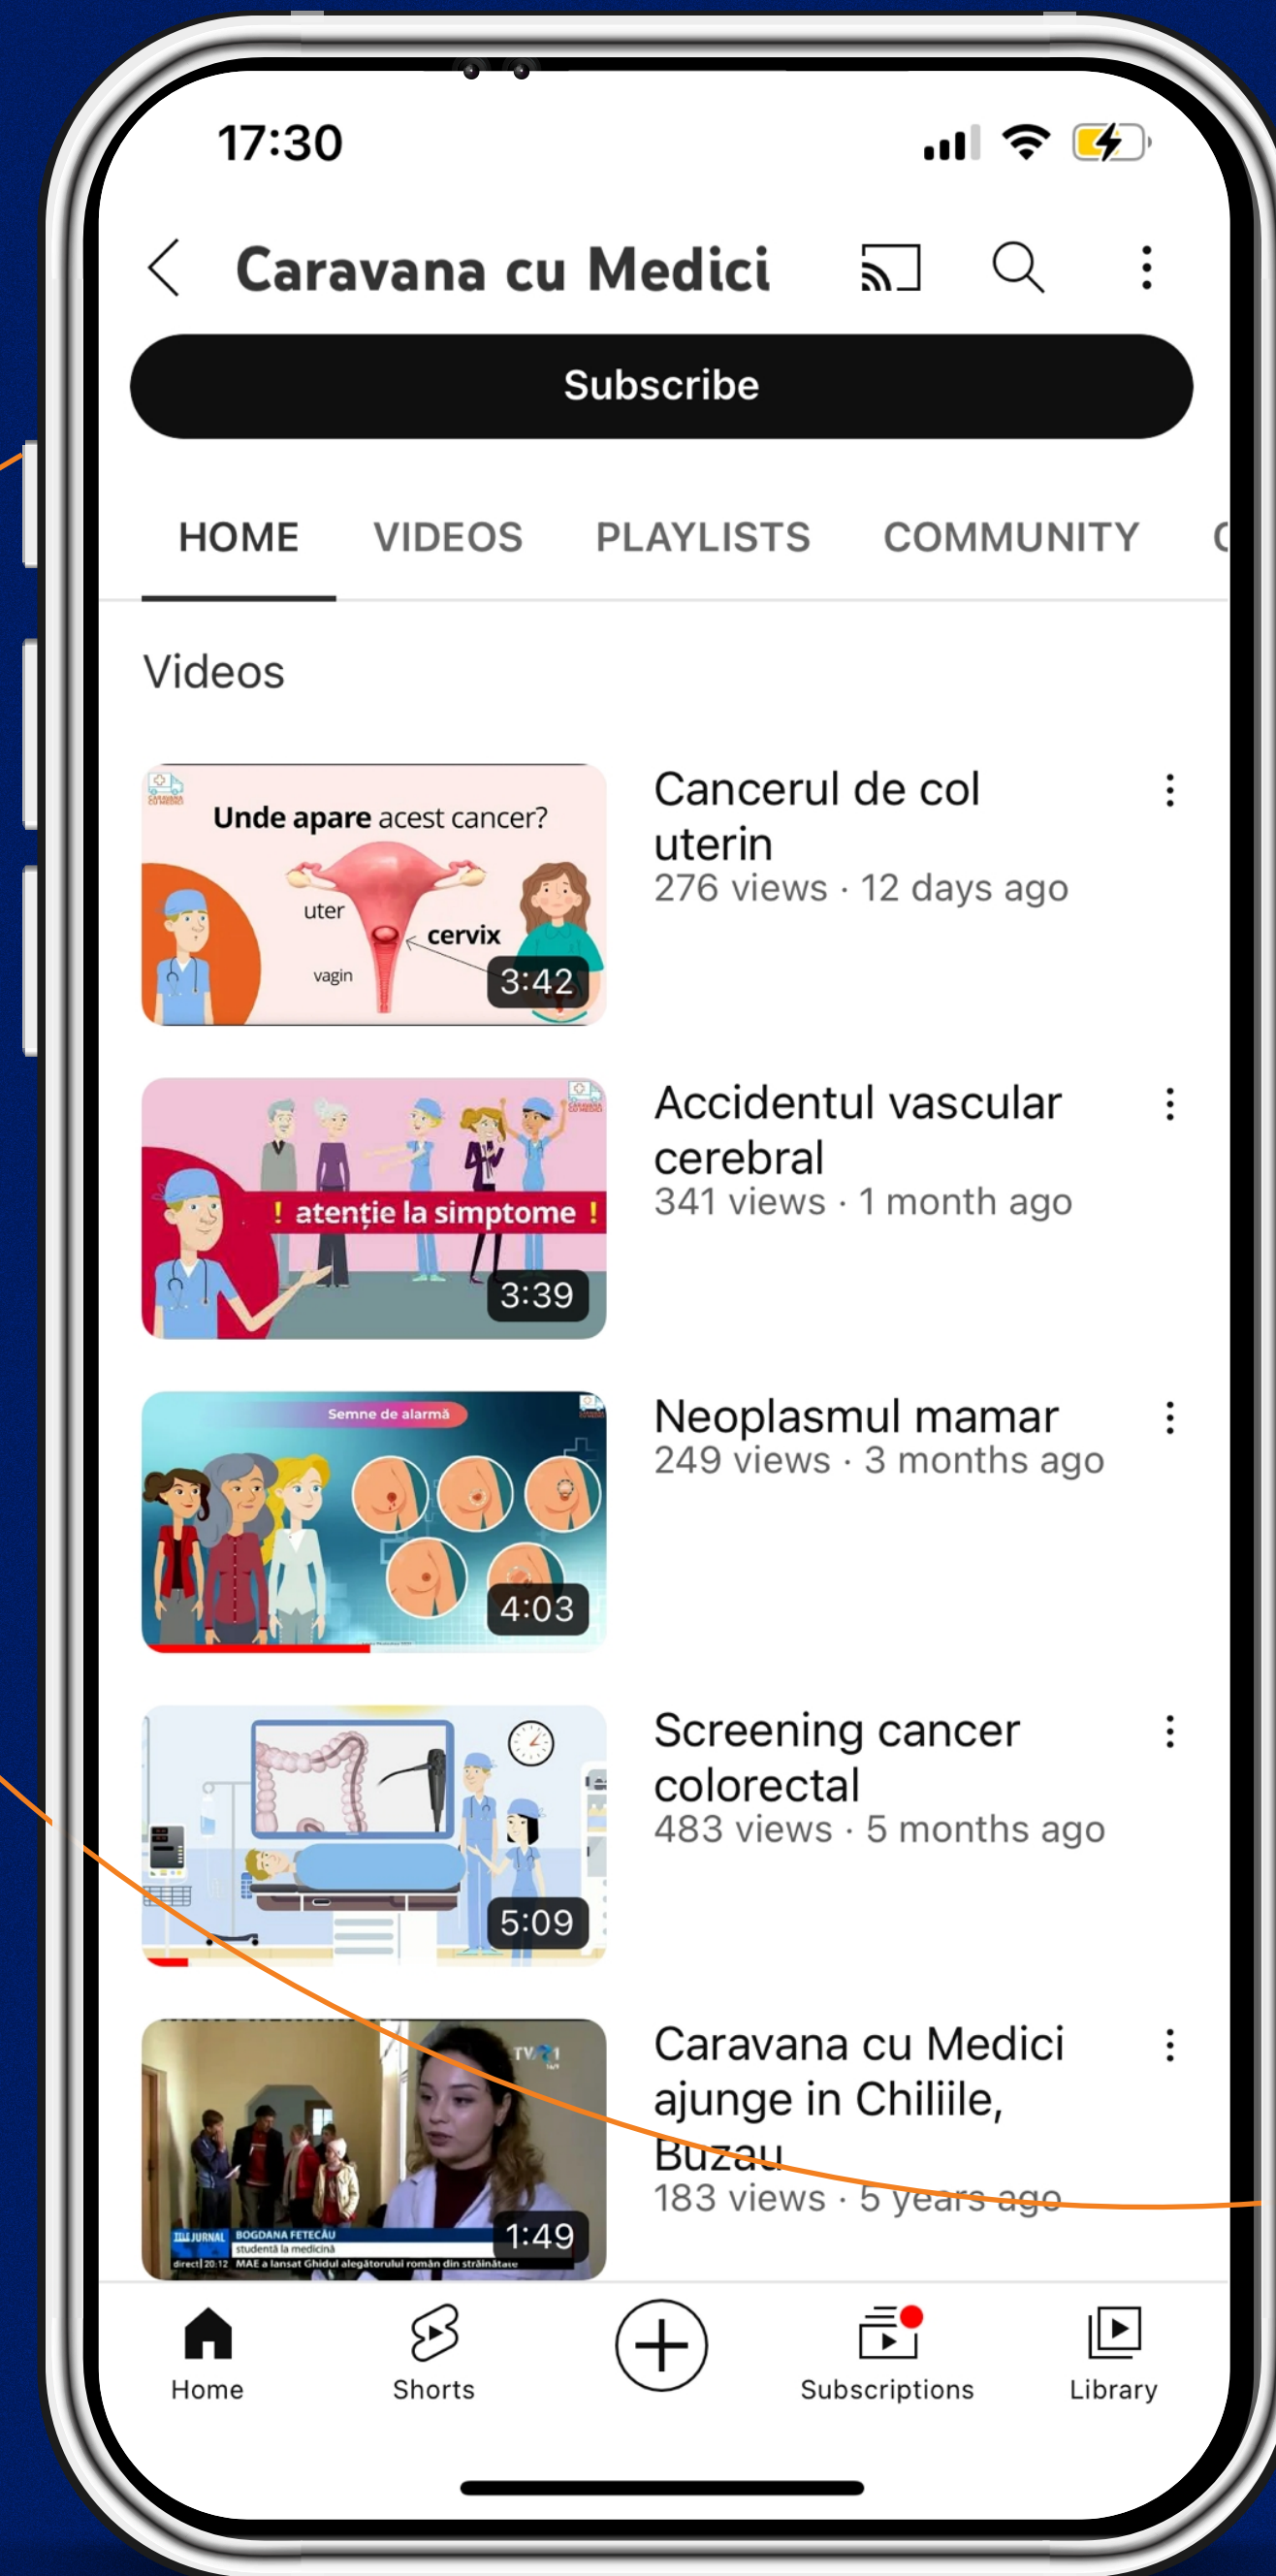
17:30

Caravana cu Medici

Subscribe

HOME VIDEOS PLAYLISTS COMMUNITY C

Videos

Unde apare acest cancer?
uter
cervix
vagin
3:42

Cancerul de col uterin
276 views · 12 days ago

! atenție la simptome !
3:39

Accidentul vascular cerebral
341 views · 1 month ago

Semne de alarmă
4:03

Neoplasmul mamar
249 views · 3 months ago

5:09

Screening cancer colorectal
483 views · 5 months ago

TVR 1
TELEJURNAL BOGDANA FETECĂU
studentă la medicină
direct 20:12 MAE a lansat Ghidul alegătorului român din străinătate
1:49

Caravana cu Medici ajunge in Chiliile, Buzau
183 views · 5 years ago

Home
Shorts
Subscriptions
Library